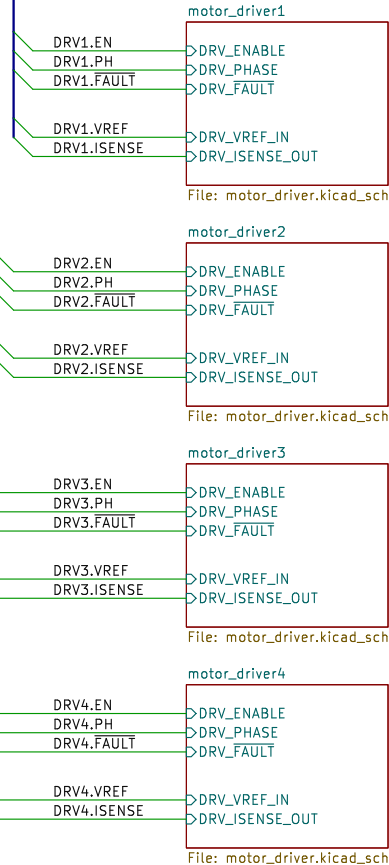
motor_driver1

DRV1.EN
DRV1.PH
DRV1.$\overline{\text{FAULT}}$
DRV1.VREF
DRV1.ISENSE

DRV_ENABLE
DRV_PHASE
DRV_$\overline{\text{FAULT}}$
DRV_VREF_IN
DRV_ISENSE_OUT

File: motor_driver.kicad_sch

motor_driver2

DRV2.EN
DRV2.PH
DRV2.$\overline{\text{FAULT}}$
DRV2.VREF
DRV2.ISENSE

DRV_ENABLE
DRV_PHASE
DRV_$\overline{\text{FAULT}}$
DRV_VREF_IN
DRV_ISENSE_OUT

File: motor_driver.kicad_sch

motor_driver3

DRV3.EN
DRV3.PH
DRV3.$\overline{\text{FAULT}}$
DRV3.VREF
DRV3.ISENSE

DRV_ENABLE
DRV_PHASE
DRV_$\overline{\text{FAULT}}$
DRV_VREF_IN
DRV_ISENSE_OUT

File: motor_driver.kicad_sch

motor_driver4

DRV4.EN
DRV4.PH
DRV4.$\overline{\text{FAULT}}$
DRV4.VREF
DRV4.ISENSE

DRV_ENABLE
DRV_PHASE
DRV_$\overline{\text{FAULT}}$
DRV_VREF_IN
DRV_ISENSE_OUT

File: motor_driver.kicad_sch